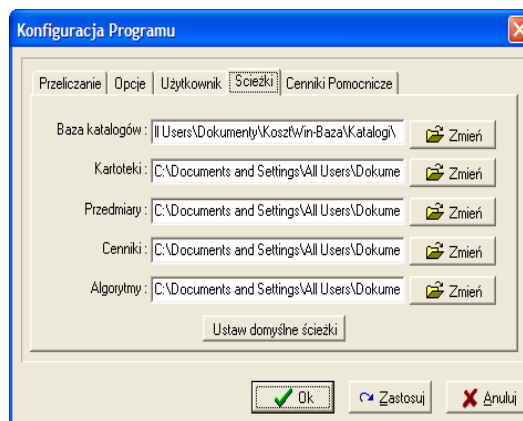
Konfiguracja Programu

Przeliczanie | Opcje | Użytkownik | Scieżki | Cenniki Pomocnicze

Baza katalogów : ll Users\Dokumenty\KosztWin-Baza\Katalogi\ Zmień

Kartoteki : C:\Documents and Settings\All Users\Dokume Zmień

Przedmiary : C:\Documents and Settings\All Users\Dokume Zmień

Cenniki : C:\Documents and Settings\All Users\Dokume Zmień

Algorytmy : C:\Documents and Settings\All Users\Dokume Zmień

Ustaw domyślne ścieżki

Ok Zastosuj Anuluj